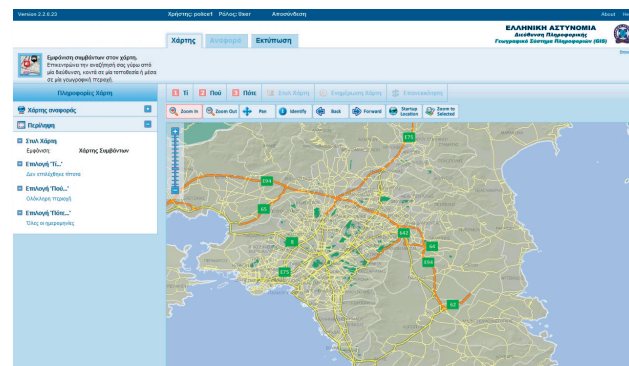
Version 2.2.0.23

Χρήστης: police1 Ρόλος: User Αποσύνδεση

About He

ΕΛΛΗΝΙΚΗ ΑΣΤΥΝΟΜΙΑ
Διεύθυνση Πληροφορικής
Γεωγραφικό Σύστημα Πληροφοριών (GIS)

Χάρτης Αναφορά Εκτύπωση

Εμφάνιση συμβάντων στον χάρτη. Επιλέγοντας τον αναζήτηση σας χώρο από μία διεύθυνση, κοντά σε μία τοποθεσία ή μέσα σε μία γεωγραφική περιοχή.

Πληροφορίες Χάρτη

Χάρτης αναφοράς

Περίληψη

Στυλ Χάρτη
Εμφάνιση: Χάρτης Συμβάντων

Επιλογή 'Τι...'
Δεν επιλέχθηκε τίποτα

Επιλογή 'Πού...'
Ολόκληρη περιοχή

Επιλογή 'Πότε...'
Όλες οι ημερομηνίες

1 Τι 2 Πού 3 Πότε Στυλ Χάρτη Ενημέρωση Χάρτη Επανεκκίνηση

Zoom In Zoom Out Pan Identify Back Forward Startup Location Zoom to Selected

E75 E94 65 E94 8 E75 E42 64 E94 62